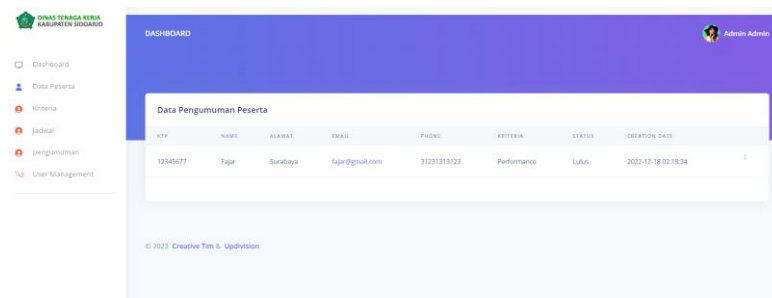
DINAS TENAGA KERJA
KABUPATEN SIDOARJO

Dashboard
Data Peserta
Kriteria
Jadwal
pengumuman
User Management

DASHBOARD

Admin Admin

Data Pengumuman Peserta

| KTP | NAME | ALAMAT | EMAIL | PHONE | KRITERIA | STATUS | CREATION DATE |
|---|---|---|---|---|---|---|---|
| 12345677 | Fajar | Surabaya | fajar@gmail.com | 31231313123 | Performance | Lulus | 2022-12-18 02:18:34 |

© 2023 Creative Tim & UpDivision